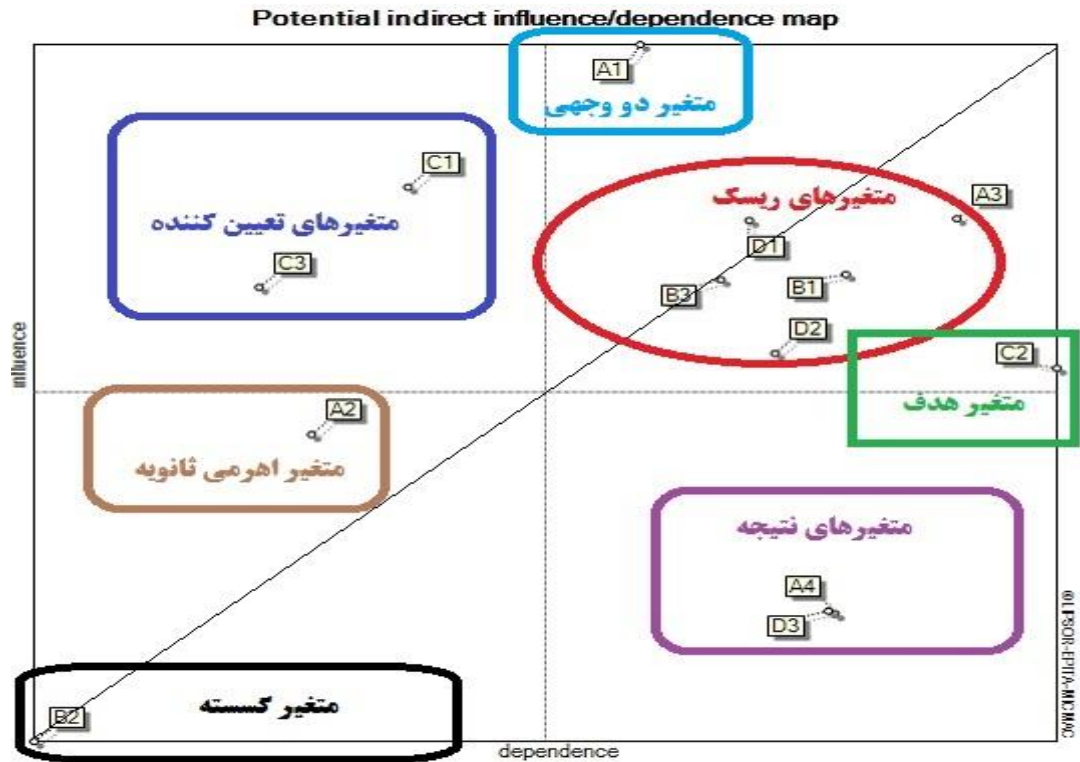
Potential indirect influence/dependence map

A1
متغیر دو وجهی

C1
متغیرهای تعیین کننده
C3

متغیرهای ریسک
A3
D1
B3
B1
D2

influence

C2
متغیر هدف

A2
متغیر اهرمی ثانویه

متغیرهای نتیجه
A4
D3

متغیر گسسته
B2

dependence

©LIPSOR-EPITA-MICMAC